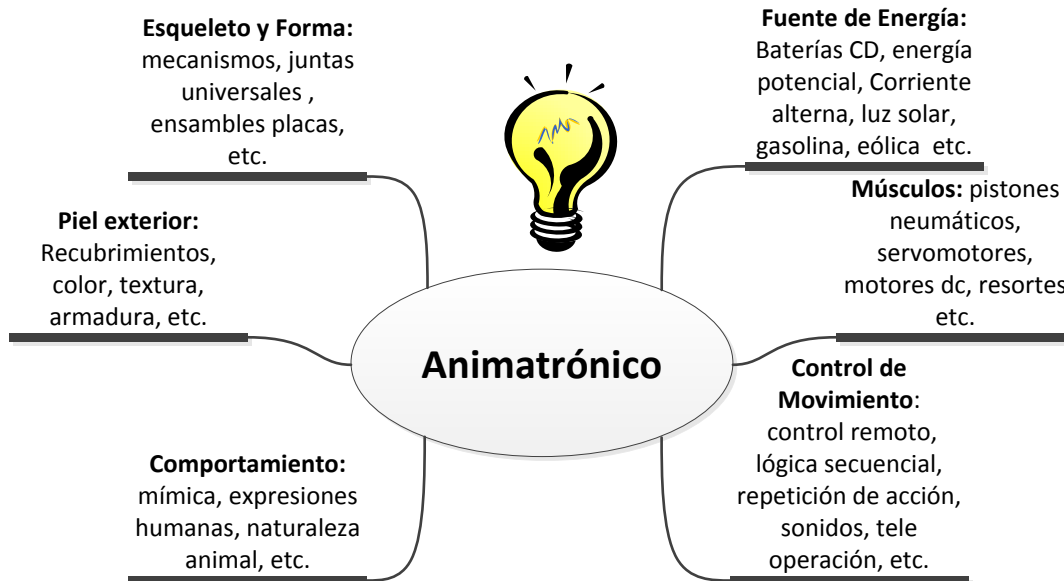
**Esqueleto y Forma:** mecanismos, juntas universales , ensambles placas, etc.

**Fuente de Energía:** Baterías CD, energía potencial, Corriente alterna, luz solar, gasolina, eólica etc.

**Piel exterior:** Recubrimientos, color, textura, armadura, etc.

**Músculos:** pistones neumáticos, servomotores, motores dc, resortes etc.

**Animatrónico**

**Control de Movimiento**: control remoto, lógica secuencial, repetición de acción, sonidos, tele operación, etc.

**Comportamiento:** mímica, expresiones humanas, naturaleza animal, etc.